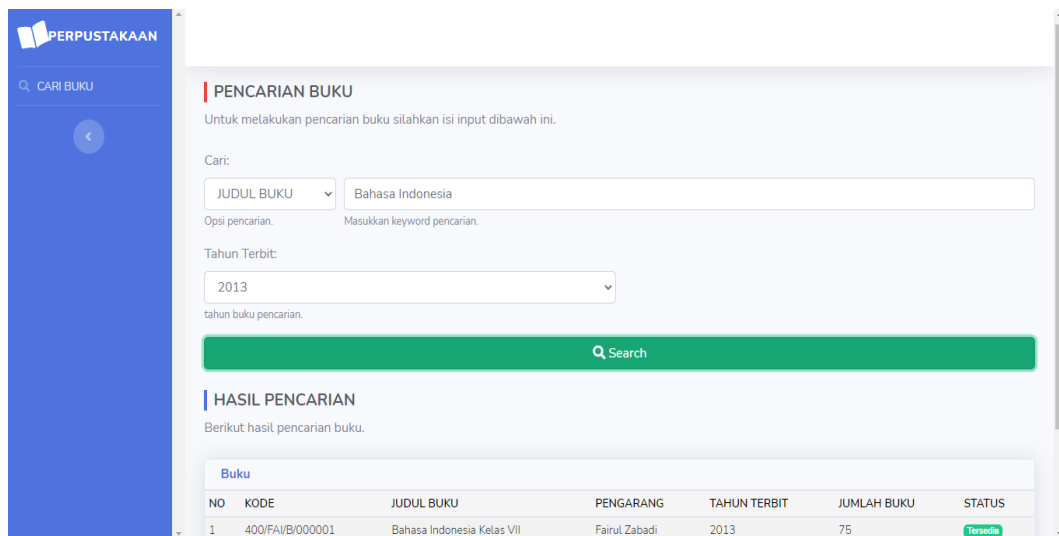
PERPUSTAKAAN

CARI BUKU

PENCARIAN BUKU

Untuk melakukan pencarian buku silahkan isi input dibawah ini.

Cari:

JUDUL BUKU

Bahasa Indonesia

Opsi pencarian.

Masukkan keyword pencarian.

Tahun Terbit:

2013

tahun buku pencarian.

Search

HASIL PENCARIAN

Berikut hasil pencarian buku.

Buku

| NO | KODE | JUDUL BUKU | PENGARANG | TAHUN TERBIT | JUMLAH BUKU | STATUS |
|---|---|---|---|---|---|---|
| 1 | 400/FAI/B/000001 | Bahasa Indonesia Kelas VII | Fairul Zabadi | 2013 | 75 | Tersedia |